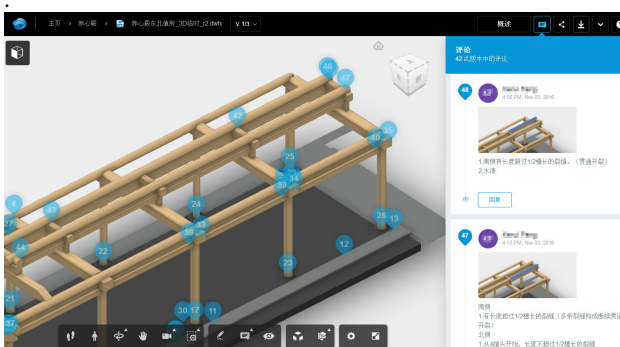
•

主页 养心殿 养心殿东北值房_3D临时_r2.dwfx V. 1/3

概述

评论
42 此版本中的评论

48
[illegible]
4:58 PM, Nov 03, 2016

1.南侧有长度超过1/2檩长的裂缝。（贯通开裂）
2.水渍

回复

47
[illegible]
4:52 PM, Nov 03, 2016

南侧
1.有长度超过1/2檩长的裂缝（多条裂缝构成断续贯通开裂）
北侧
1.从4轴头开始，长度不超过1/2檩长的裂缝

48 47 42 40 35 25 34 39 24 43 4 27 44 22 38 33 26 13 12 23 21 32 30 17 11